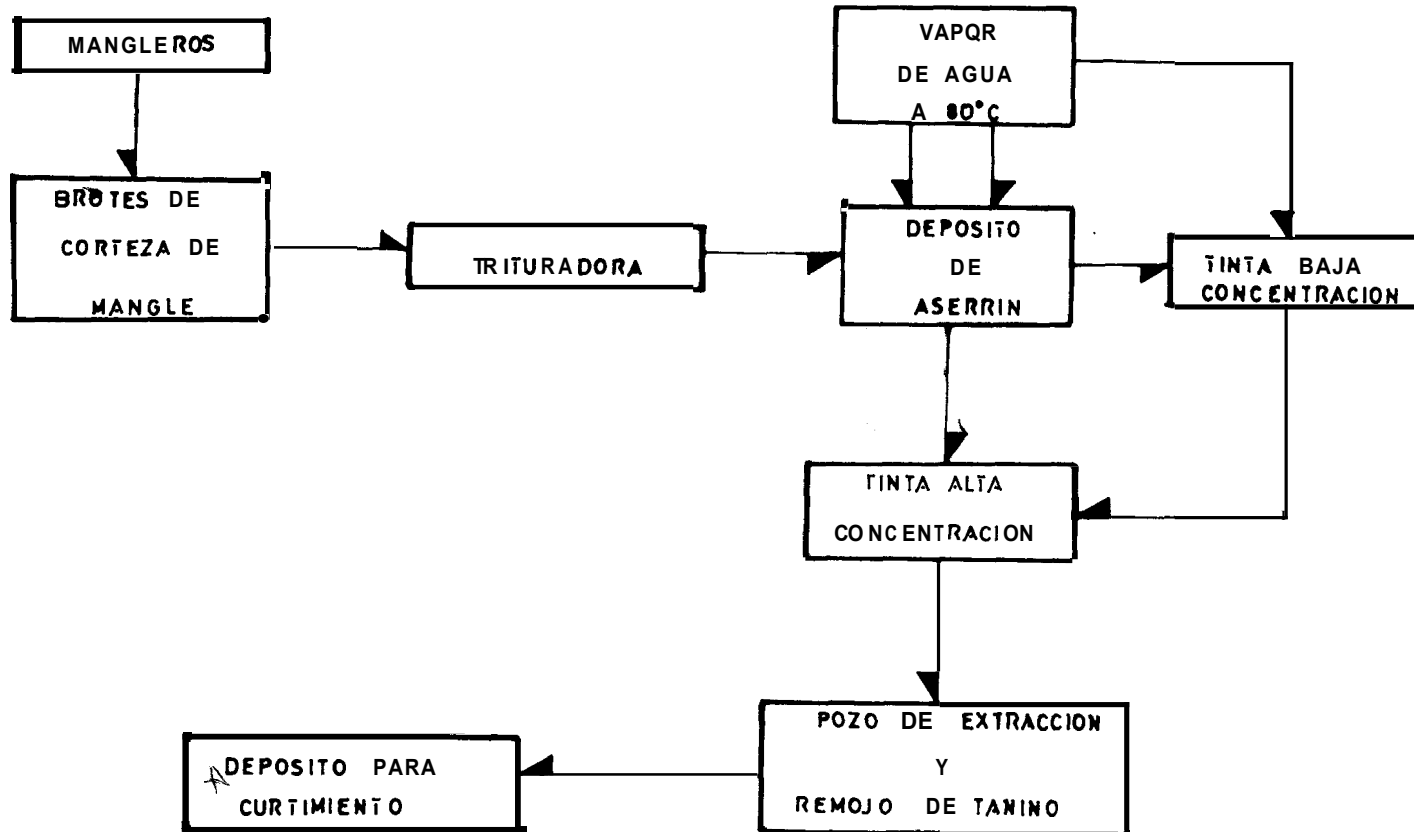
MANGLEROS

BROTES DE CORTEZA DE MANGLE

TRITURADORA

VAPQR DE AGUA A 80°C

DEPOSITO DE ASERRIN

TINTA BAJA CONCENTRACION

TINTA ALTA CONCENTRACION

POZO DE EXTRACCION Y REMOJO DE TANINO

DEPOSITO PARA CURTIMIENTO